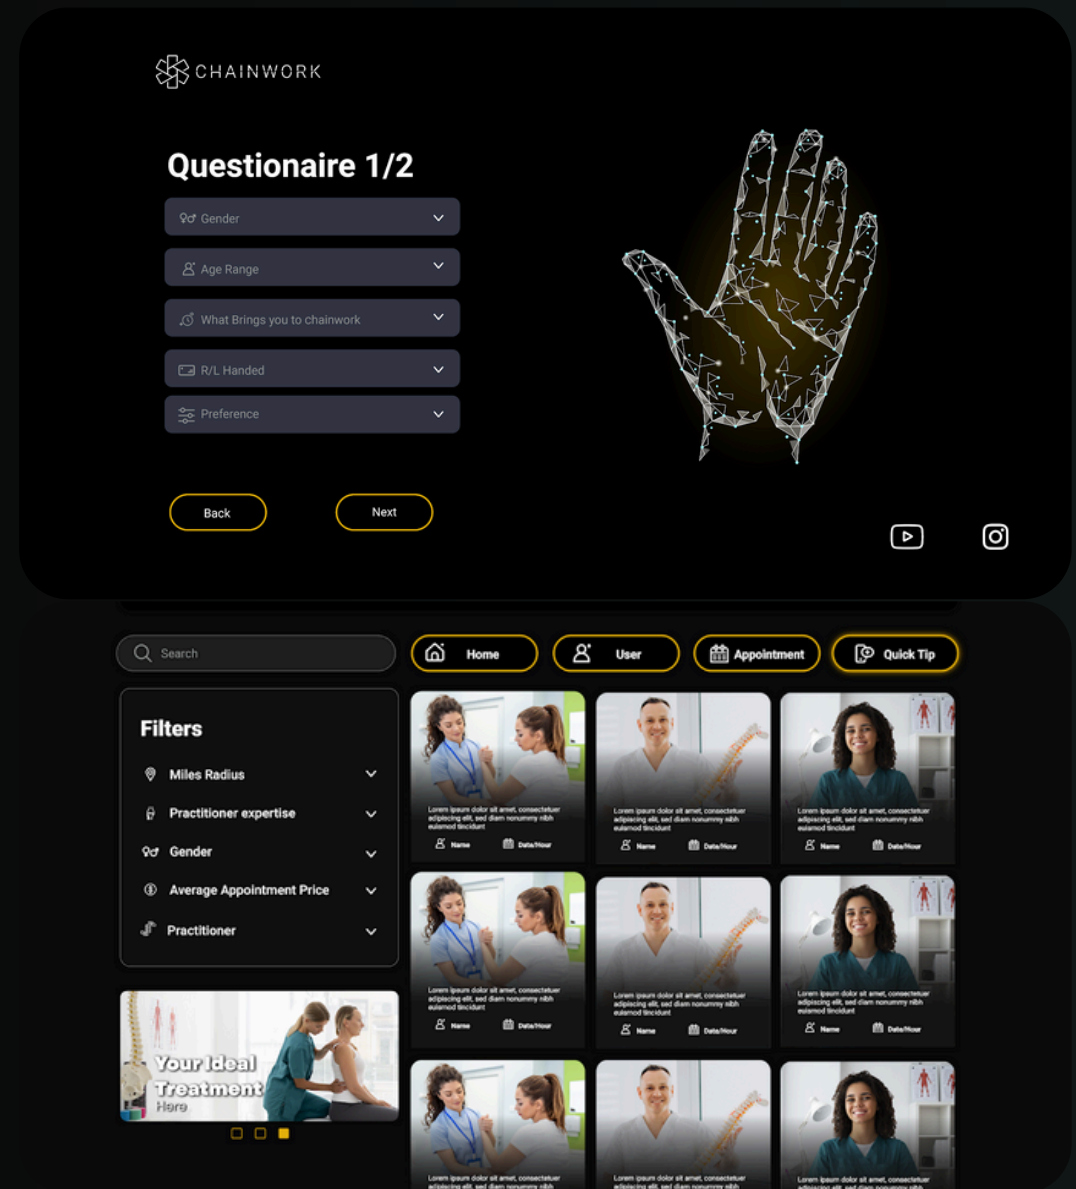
CHAINWORK

Questionaire 1/2

Gender

Age Range

What Brings you to chainwork

R/L Handed

Preference

Back

Next

Search

Home

User

Appointment

Quick Tip

Filters

Miles Radius

Practitioner expertise

Gender

Average Appointment Price

Practitioner

Your Ideal Treatment Here

Lorem ipsum dolor sit amet, consectetuer adipiscing elit, sed diam nonummy nibh euismod tincidunt

Name

Date/Hour

Lorem ipsum dolor sit amet, consectetuer adipiscing elit, sed diam nonummy nibh euismod tincidunt

Name

Date/Hour

Lorem ipsum dolor sit amet, consectetuer adipiscing elit, sed diam nonummy nibh euismod tincidunt

Name

Date/Hour

Lorem ipsum dolor sit amet, consectetuer adipiscing elit, sed diam nonummy nibh euismod tincidunt

Name

Date/Hour

Lorem ipsum dolor sit amet, consectetuer adipiscing elit, sed diam nonummy nibh euismod tincidunt

Name

Date/Hour

Lorem ipsum dolor sit amet, consectetuer adipiscing elit, sed diam nonummy nibh euismod tincidunt

Name

Date/Hour

Lorem ipsum dolor sit amet, consectetuer adipiscing elit, sed diam nonummy nibh

Lorem ipsum dolor sit amet, consectetuer adipiscing elit, sed diam nonummy nibh

Lorem ipsum dolor sit amet, consectetuer adipiscing elit, sed diam nonummy nibh